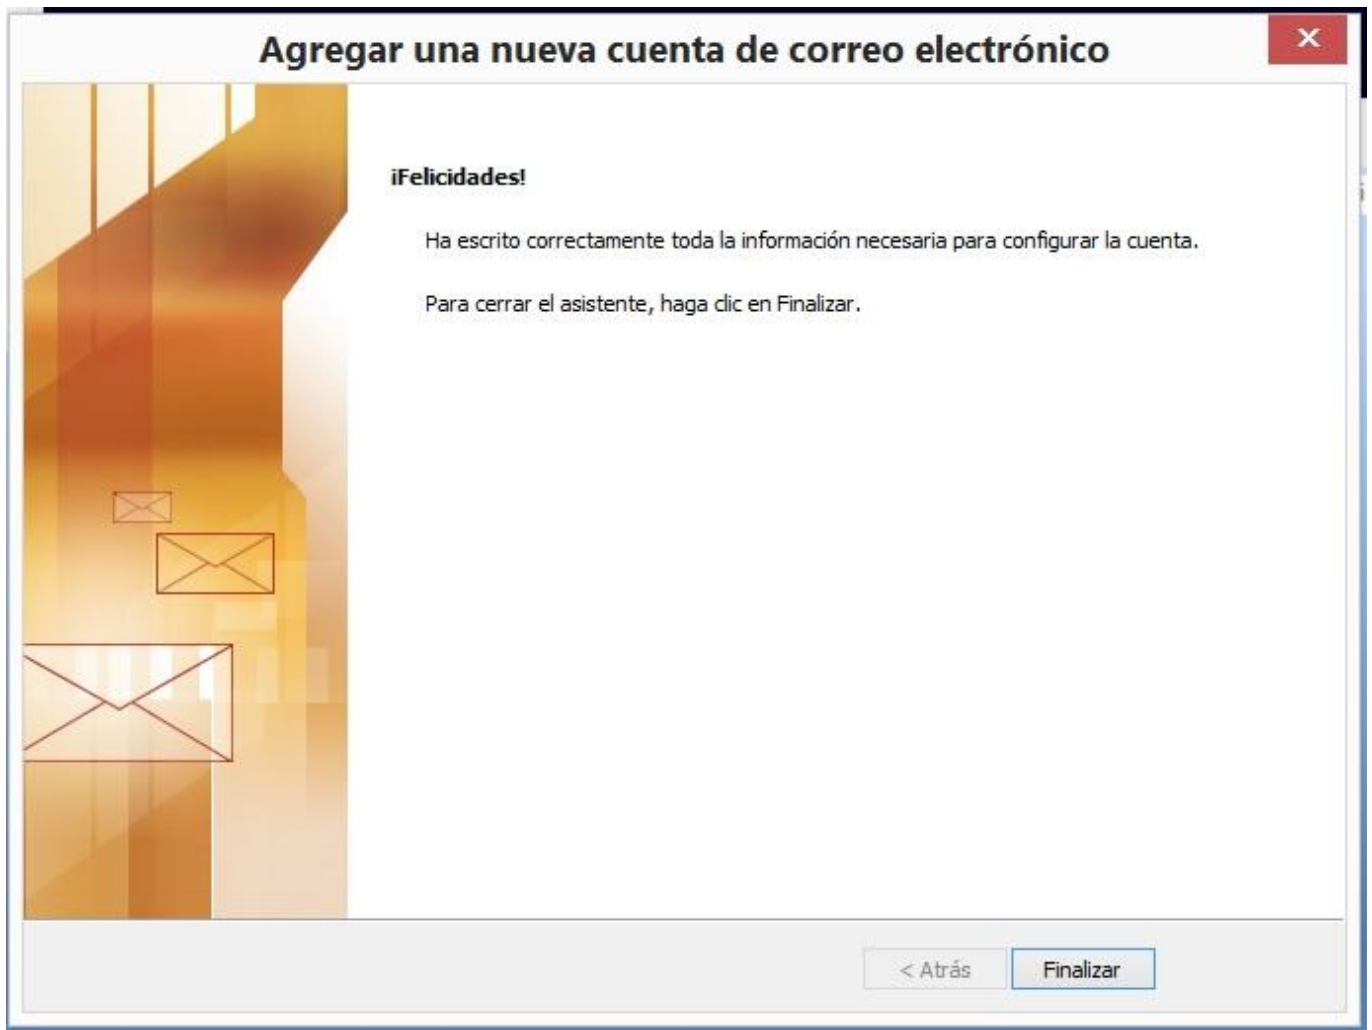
Agregar una nueva cuenta de correo electrónico

¡Felicidades!

Ha escrito correctamente toda la información necesaria para configurar la cuenta.

Para cerrar el asistente, haga clic en Finalizar.

< Atrás

Finalizar